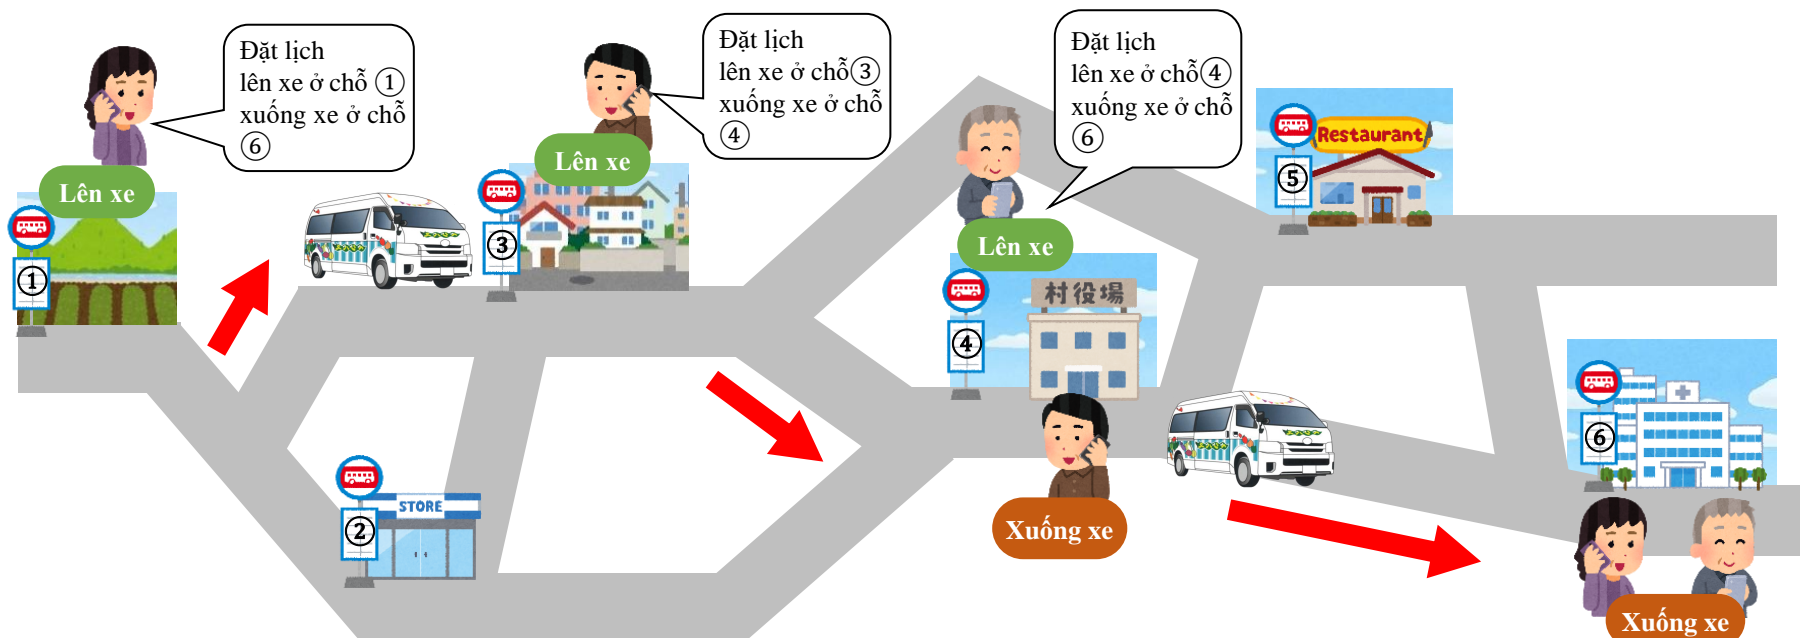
Đặt lịch lên xe ở chỗ ① xuống xe ở chỗ ⑥

Lên xe

①

Đặt lịch lên xe ở chỗ ③ xuống xe ở chỗ ④

Lên xe

③

STORE

②

Đặt lịch lên xe ở chỗ ④ xuống xe ở chỗ ⑥

Lên xe

村役場

④

Xuống xe

Restaurant

⑤

⑥

Xuống xe